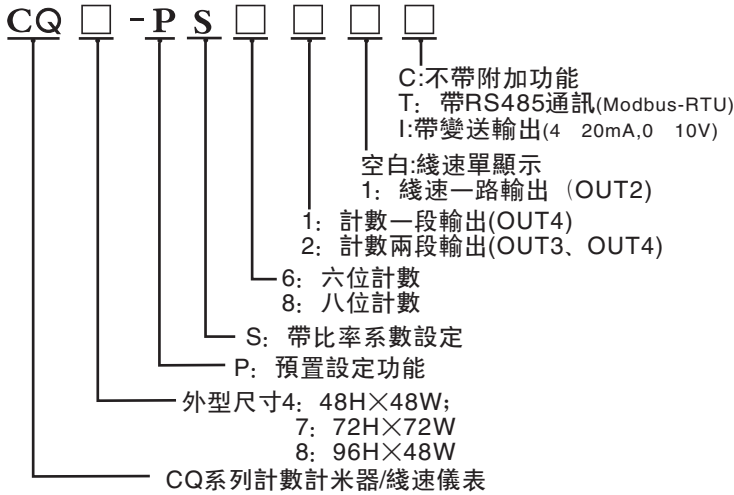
CQ □ - P S □ □ □ □

C:不帶附加功能
T: 帶RS485通訊(Modbus-RTU)
I:帶變送輸出(4 20mA,0 10V)

空白:綫速單顯示
1: 綫速一路輸出 (OUT2)

1: 計數一段輸出(OUT4)
2: 計數兩段輸出(OUT3、OUT4)

6: 六位計數
8: 八位計數

S: 帶比率系數設定

P: 預置設定功能

外型尺寸4: 48H×48W;
7: 72H×72W
8: 96H×48W

CQ系列計數計米器/綫速儀表